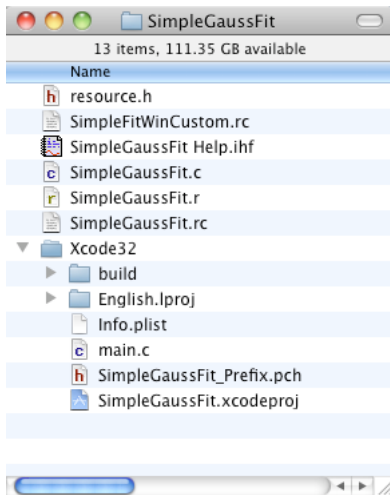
SimpleGaussFit

13 items, 111.35 GB available

Name

h resource.h

SimpleFitWinCustom.rc

SimpleGaussFit Help.ihf

c SimpleGaussFit.c

r SimpleGaussFit.r

SimpleGaussFit.rc

Xcode32

build

English.lproj

Info.plist

c main.c

h SimpleGaussFit_Prefix.pch

SimpleGaussFit.xcodeproj